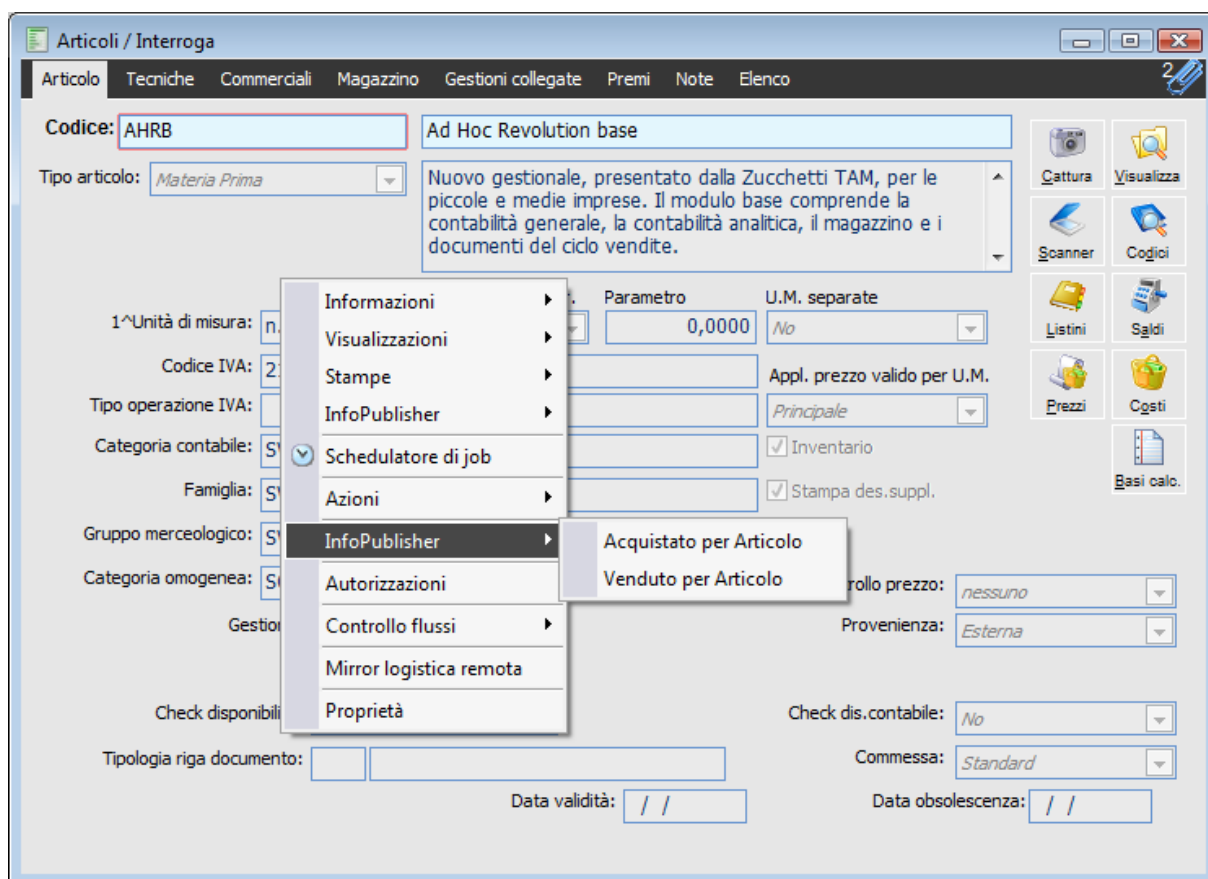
Articoli / Interroga

Articolo Tecniche Commerciali Magazzino Gestioni collegate Premi Note Elenco

2

Codice: AHRB

Ad Hoc Revolution base

Tipo articolo: Materia Prima

Nuovo gestionale, presentato dalla Zucchetti TAM, per le piccole e medie imprese. Il modulo base comprende la contabilità generale, la contabilità analitica, il magazzino e i documenti del ciclo vendite.

Cattura Visualizza Scanner Codici Listini Saldi Prezzi Costi Basi calc.

1^Unità di misura: n.

r. Parametro 0,0000 U.M. separate No

Codice IVA: 2

Appl. prezzo valido per U.M.

Tipo operazione IVA:

Principale

Categoria contabile: S

Inventario

Famiglia: S

Stampa des.suppl.

Gruppo merceologico: S

Categoria omogenea: S

rollo prezzo: nessuno

Gestio

Provenienza: Esterna

Check disponibili

Check dis.contabile: No

Tipologia riga documento:

Commessa: Standard

Data validità: / /

Data obsolescenza: / /

Informazioni
Visualizzazioni
Stampe
InfoPublisher
Schedulatore di job
Azioni
InfoPublisher
Autorizzazioni
Controllo flussi
Mirror logistica remota
Proprietà

Acquistato per Articolo
Venduto per Articolo